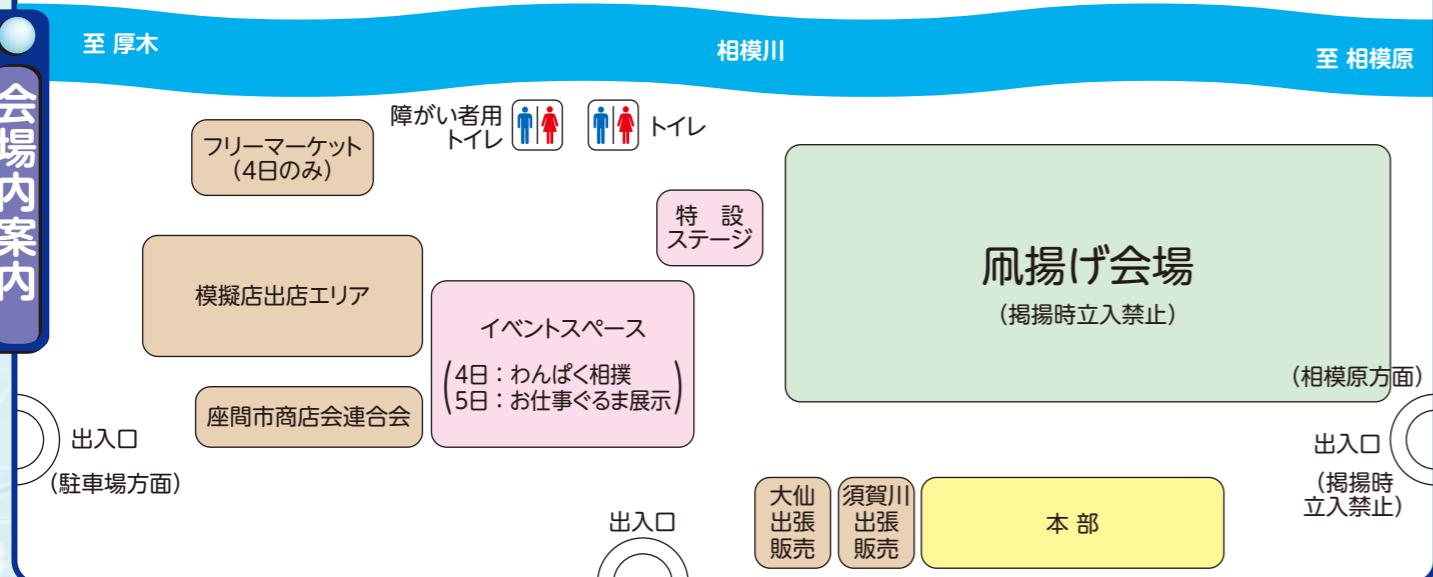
会場内案内

至 厚木

相模川

至 相模原

障がい者用トイレ

トイレ

フリーマーケット（4日のみ）

特設ステージ

凧揚げ会場
（掲揚時立入禁止）

模擬店出店エリア

イベントスペース
4日：わんぱく相撲
5日：お仕事ぐるま展示

座間市商店会連合会

（相模原方面）

出入口
（駐車場方面）

出入口
（掲揚時立入禁止）

出入口

大仙出張販売

須賀川出張販売

本 部